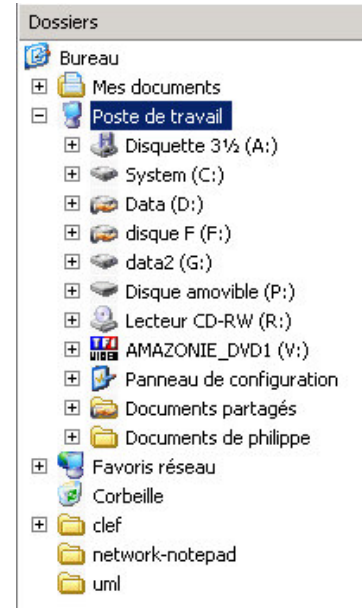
Dossiers

Bureau
Mes documents
Poste de travail
Disquette 3½ (A:)
System (C:)
Data (D:)
disque F (F:)
data2 (G:)
Disque amovible (P:)
Lecteur CD-RW (R:)
AMAZONIE_DVD1 (V:)
Panneau de configuration
Documents partagés
Documents de philippe
Favoris réseau
Corbeille
clef
network-notepad
uml